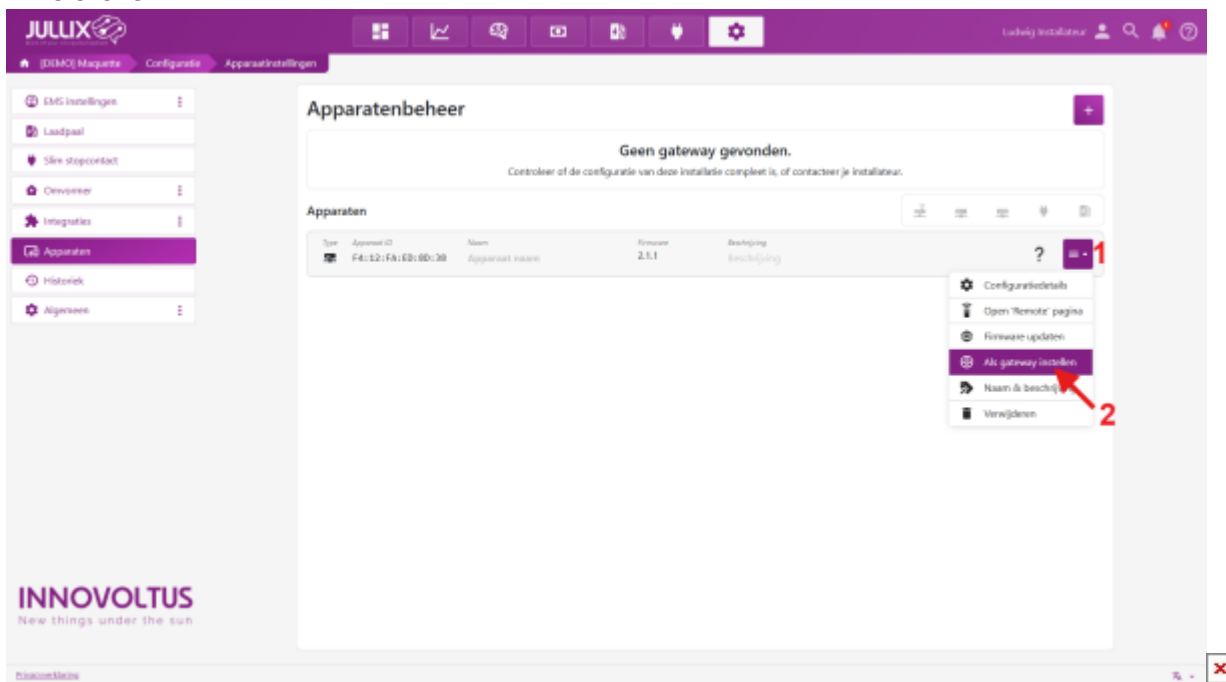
JULLIX

Ludwig Installateur

[DEMO] Maquette › Configuratie › Apparaatinstellingen

EMS instellingen
Laadpaal
Slim stopcontact
Omvormer
Integraties
Apparaten
Historiek
Algemeen

INNOVOLTUS
New things under the sun

Apparatenbeheer

+

Geen gateway gevonden.

Controleer of de configuratie van deze installatie compleet is, of contacteer je installateur.

Apparaten

| Type | Apparaat ID | Naam | Firmware | Beschrijving |
|---|---|---|---|---|
| | F4:12:FA:E0:8D:30 | Apparaat naam | 2.1.1 | beschrijving |

?

1

Configuratiedetails
Open 'Remote' pagina
Firmware updaten
Als gateway instellen
Naam & beschrijving
Verwijderen

2

Privacyverklaring